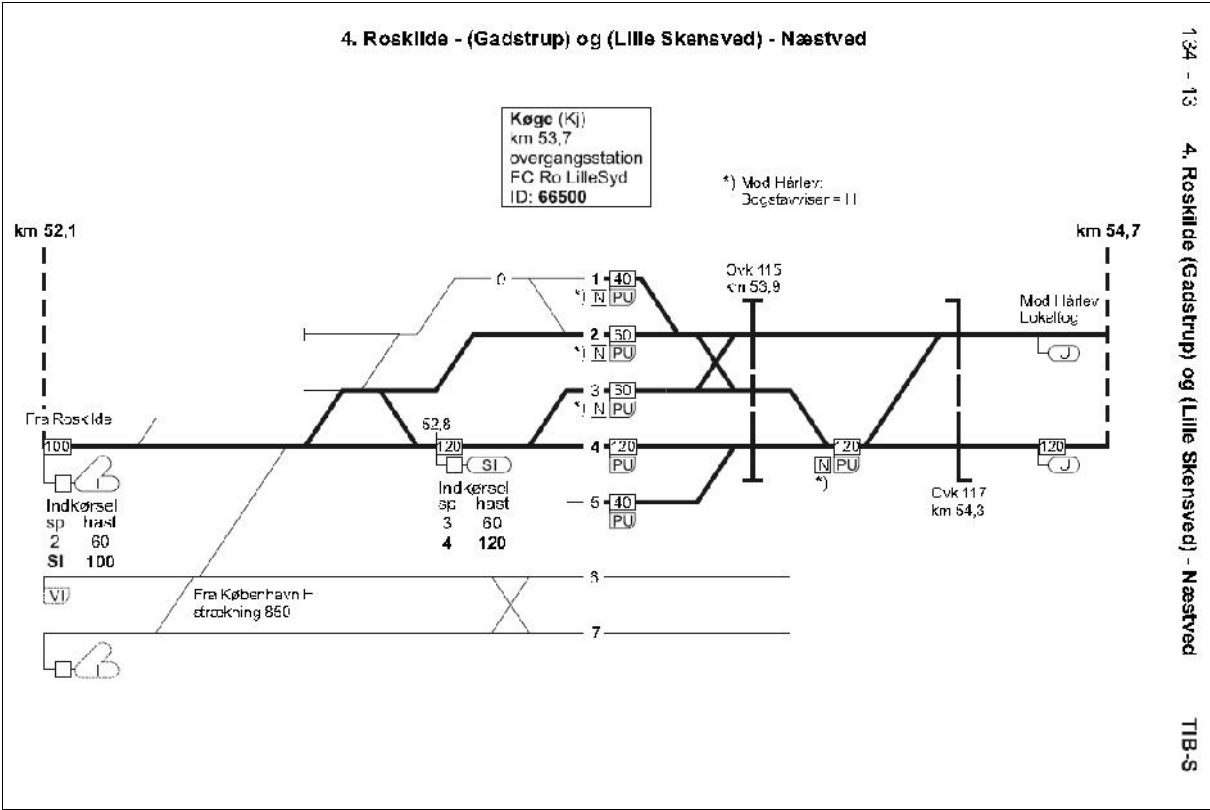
4. Roskilde - (Gadstrup) og (Lille Skensved) - Næstved

134 - 13

4. Roskilde (Gadstrup) og (Lille Skensved) - Næstved

TIB-S

Køge (Kj)
km 53,7
overgangsstation
FC Ro LilleSyd
ID: 66500

*) Mod Hårlev:
Bogstavviser = H

km 52,1

km 54,7

Ovk 115
km 53,9

Mod Hårlev
Lokaltog

0

1 40
*) N PU

2 50
*) N PU

3 50
*) N PU

4 120
PU

5 40
PU

Fra Roskilde

100

52,8

120

SI

120

N PU

*)

120

J

J

Ovk 117
km 54,3

Indkørsel
sp hast
2 60
SI 100

Indkørsel
sp hast
3 60
4 120

6

VI

Fra København H
strækning 850

7